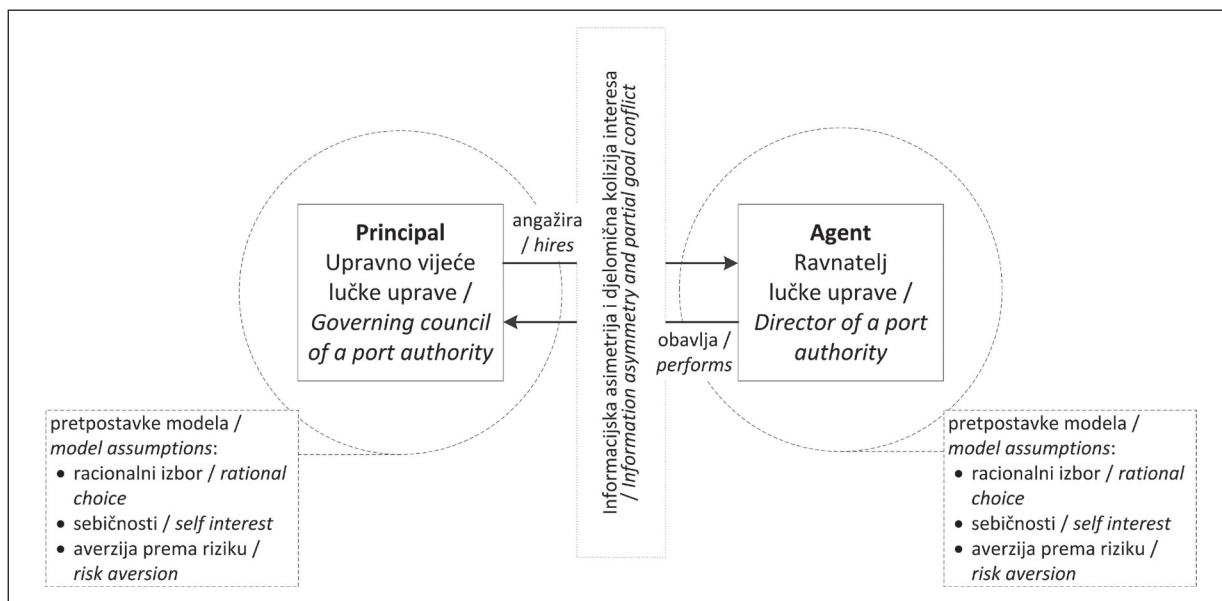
Principal
Upravno vijeće lučke uprave / *Governing council of a port authority*

angažira / *hires*

Informacijska asimetrija i djelomična kolizija interesa / *Information asymmetry and partial goal conflict*

Agent
Ravnatelj lučke uprave / *Director of a port authority*

obavlja / *performs*

pretpostavke modela / *model assumptions*:
- racionalni izbor / *rational choice*
- sebičnosti / *self interest*
- averzija prema riziku / *risk aversion*

pretpostavke modela / *model assumptions*:
- racionalni izbor / *rational choice*
- sebičnosti / *self interest*
- averzija prema riziku / *risk aversion*